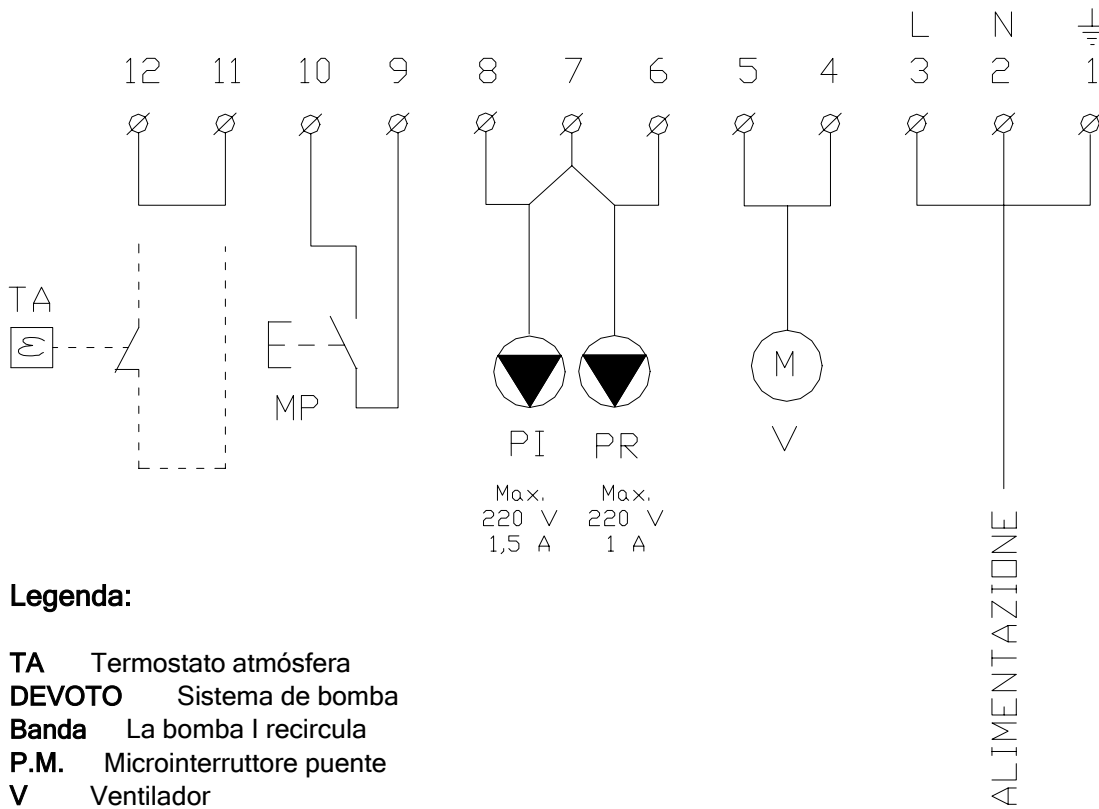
L N ⏚
12 11 10 9 8 7 6 5 4 3 2 1

TA
MP
M
PI PR
V

Max. 220 V 1,5 A
Max. 220 V 1 A

ALIMENTAZIONE

Legenda:

TA Termostato atmósfera
DEVOTO Sistema de bomba
Banda La bomba I recircula
P.M. Microinterruttore puente
V Ventilador